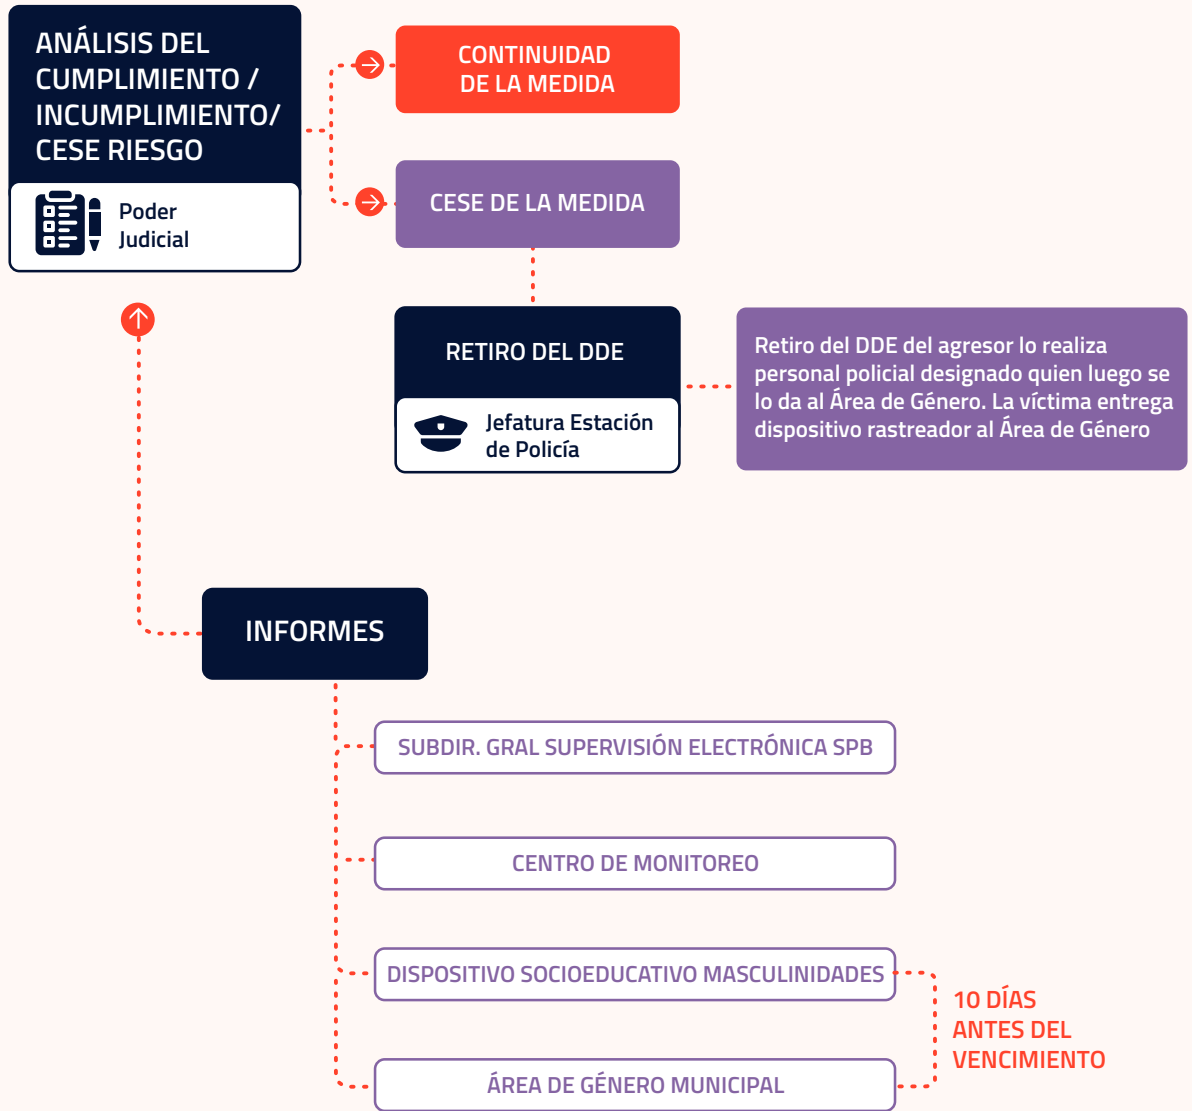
ANÁLISIS DEL CUMPLIMIENTO / INCUMPLIMIENTO/ CESE RIESGO

Poder Judicial

CONTINUIDAD DE LA MEDIDA

CESE DE LA MEDIDA

RETIRO DEL DDE

Jefatura Estación de Policía

Retiro del DDE del agresor lo realiza personal policial designado quien luego se lo da al Área de Género. La víctima entrega dispositivo rastreador al Área de Género

INFORMES

SUBDIR. GRAL SUPERVISIÓN ELECTRÓNICA SPB

CENTRO DE MONITOREO

DISPOSITIVO SOCIOEDUCATIVO MASCULINIDADES

ÁREA DE GÉNERO MUNICIPAL

10 DÍAS ANTES DEL VENCIMIENTO